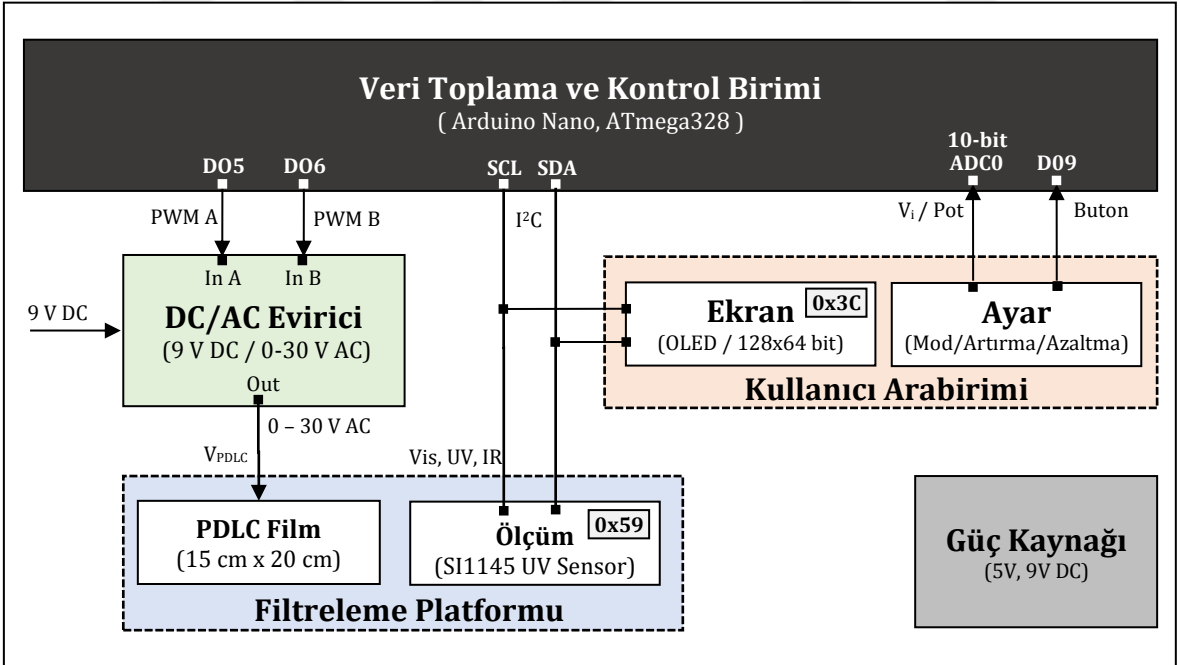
Veri Toplama ve Kontrol Birimi
( Arduino Nano, ATmega328 )

DO5 DO6 SCL SDA 10-bit ADC0 D09

PWM A PWM B $I^2C$ $V_i$ / Pot Buton

In A In B

9 V DC

DC/AC Evirici
(9 V DC / 0-30 V AC)
Out

Ekran 0x3C
(OLED / 128x64 bit)

Ayar
(Mod/Artırma/Azaltma)

Kullanıcı Arabirimi

0 – 30 V AC
$V_{PDLC}$
Vis, UV, IR

PDLC Film
(15 cm x 20 cm)

Ölçüm 0x59
(SI1145 UV Sensor)

Filtreleme Platformu

Güç Kaynağı
(5V, 9V DC)